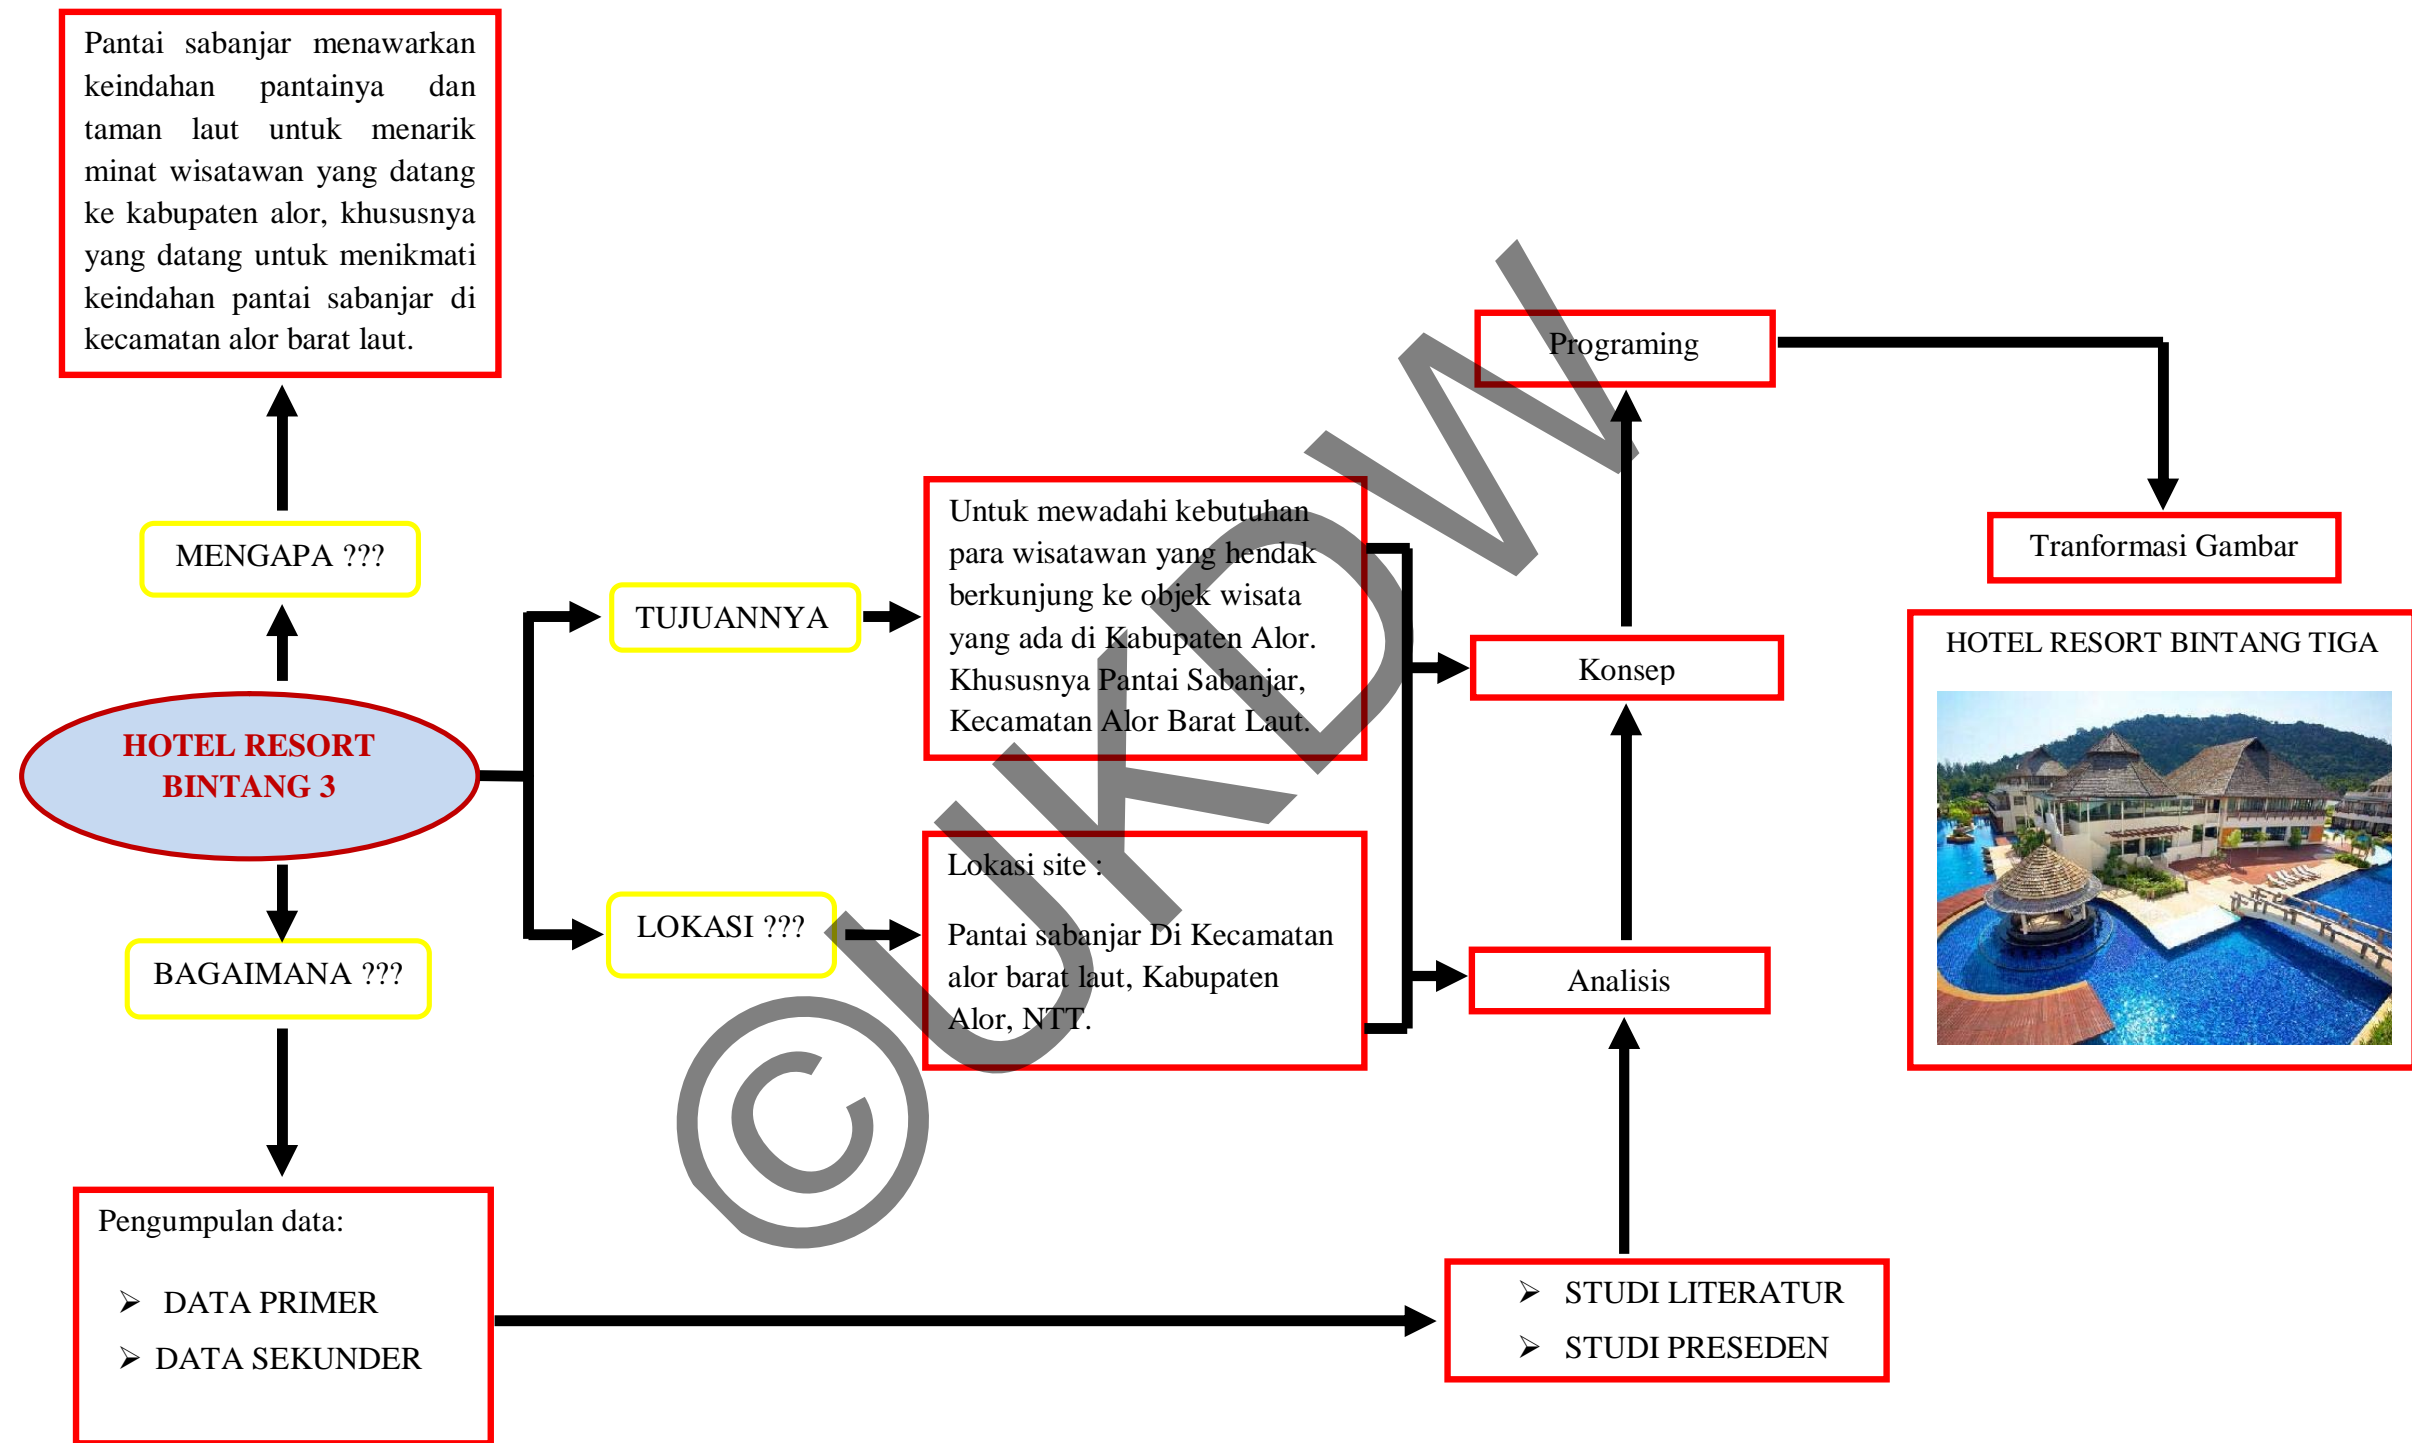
Pantai sabanjar menawarkan keindahan pantainya dan taman laut untuk menarik minat wisatawan yang datang ke kabupaten alor, khususnya yang datang untuk menikmati keindahan pantai sabanjar di kecamatan alor barat laut.

MENGAPA ???

HOTEL RESORT BINTANG 3

TUJUANNYA

Untuk mewadahi kebutuhan para wisatawan yang hendak berkunjung ke objek wisata yang ada di Kabupaten Alor. Khususnya Pantai Sabanjar, Kecamatan Alor Barat Laut.

LOKASI ???

Lokasi site :

Pantai sabanjar Di Kecamatan alor barat laut, Kabupaten Alor, NTT.

BAGAIMANA ???

Pengumpulan data:

➢ DATA PRIMER
➢ DATA SEKUNDER

Programing

Konsep

Analisis

➢ STUDI LITERATUR
➢ STUDI PRESEDEN

Tranformasi Gambar

HOTEL RESORT BINTANG TIGA

©UKDW